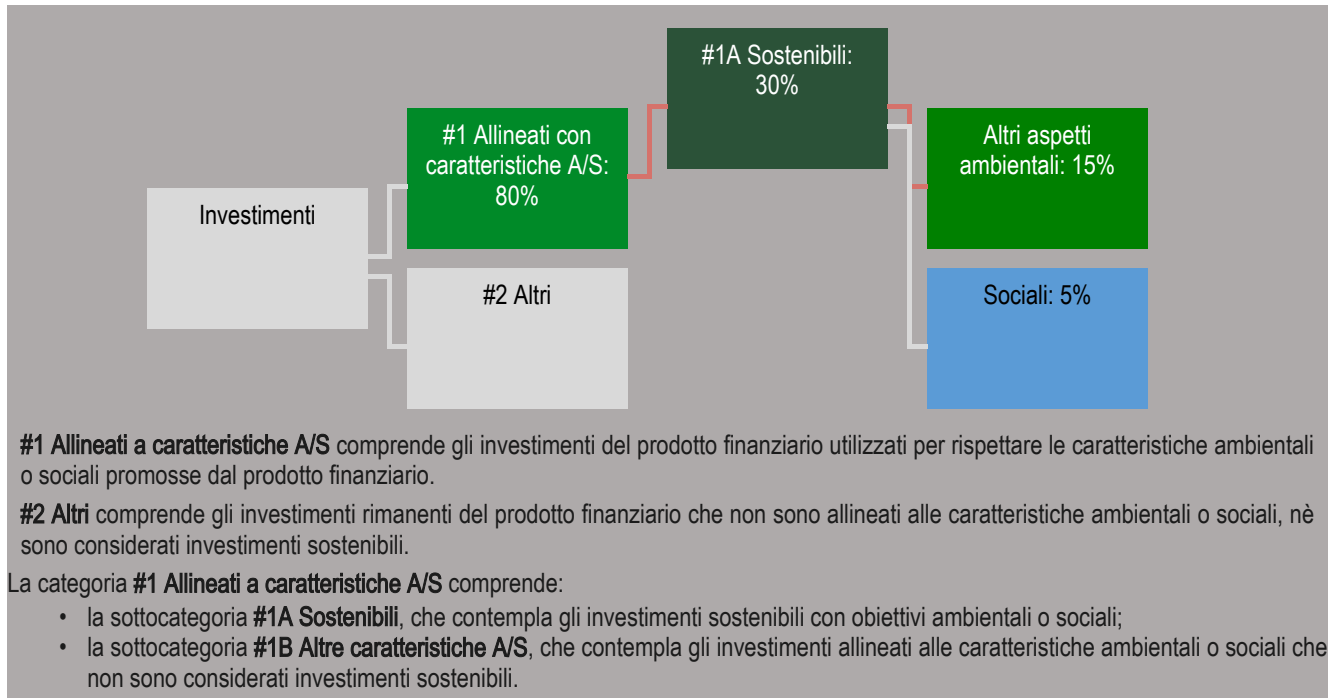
Investimenti

#1 Allineati con caratteristiche A/S: 80%

#2 Altri

#1A Sostenibili: 30%

Altri aspetti ambientali: 15%

Sociali: 5%

#1 Allineati a caratteristiche A/S comprende gli investimenti del prodotto finanziario utilizzati per rispettare le caratteristiche ambientali o sociali promosse dal prodotto finanziario.

#2 Altri comprende gli investimenti rimanenti del prodotto finanziario che non sono allineati alle caratteristiche ambientali o sociali, nè sono considerati investimenti sostenibili.

La categoria #1 Allineati a caratteristiche A/S comprende:

• la sottocategoria #1A Sostenibili, che contempla gli investimenti sostenibili con obiettivi ambientali o sociali;
• la sottocategoria #1B Altre caratteristiche A/S, che contempla gli investimenti allineati alle caratteristiche ambientali o sociali che non sono considerati investimenti sostenibili.